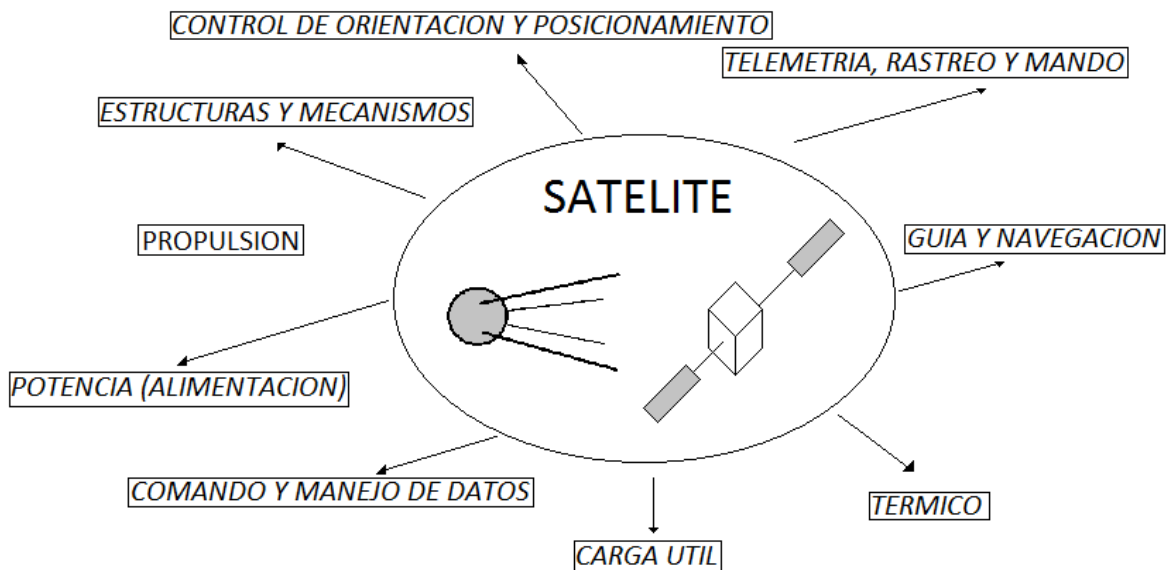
CONTROL DE ORIENTACION Y POSICIONAMIENTO

TELEMETRIA, RASTREO Y MANDO

ESTRUCTURAS Y MECANISMOS

SATELITE

PROPULSION

GUIA Y NAVEGACION

POTENCIA (ALIMENTACION)

COMANDO Y MANEJO DE DATOS

TERMICO

CARGA UTIL